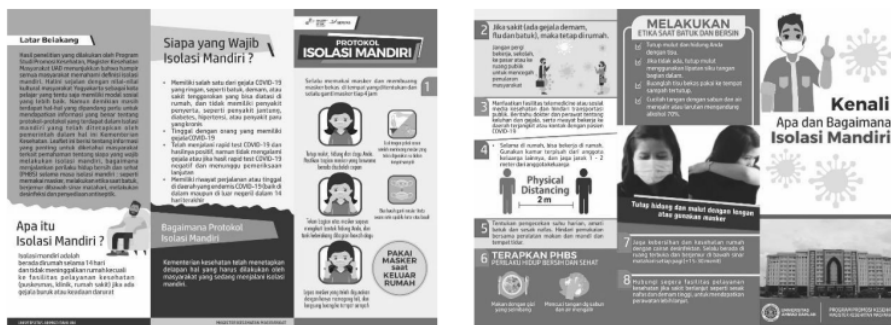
Latar Belakang

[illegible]

Apa itu Isolasi Mandiri ?

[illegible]

Siapa yang Wajib Isolasi Mandiri ?

• Memiliki salah satu dari gejala COVID-19 yang ringan, seperti batuk, demam, atau sakit tenggorokan yang bisa diatasi di rumah, dan tidak memiliki penyakit penyerta, seperti penyakit jantung, diabetes, hipertensi, atau penyakit paru yang kronis
• Tinggal dengan orang yang memiliki gejala COVID-19
• Telah menjalani rapid test COVID-19 dan hasilnya positif, namun tidak mengalami gejala atau jika hasil rapid test COVID-19 negatif dan menunggu pemeriksaan lanjutan
• Memiliki riwayat perjalanan atau tinggal di daerah yang endemis COVID-19 baik di dalam maupun di luar negeri dalam 14 hari terakhir

Bagaimana Protokol Isolasi Mandiri

Kementerian kesehatan telah menetapkan delapan hal yang harus dilakukan oleh masyarakat yang sedang menjalani isolasi mandiri.

PROTOKOL ISOLASI MANDIRI

1 Selalu memakai masker dan membuang masker bekas di tempat yang ditentukan dan selalu ganti masker tiap 4 jam

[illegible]

PAKAI MASKER saat KELUAR RUMAH

2 Jika sakit (ada gejala demam, flu dan batuk), maka tetap di rumah.

Jangan pergi bekerja, sekolah, ke pasar atau ke ruang publik untuk mencegah penularan masyarakat

3 Manfaatkan fasilitas telemedicine atau sosial media kesehatan dan hindari transportasi publik. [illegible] COVID-19

4 Selama di rumah, bisa bekerja di rumah. Gunakan kamar terpisah dari anggota keluarga lainnya, dan jaga jarak 1 - 2 meter dari anggota keluarga

Physical Distancing 2 m

5 Terapkan pengecekan suhu harian, amati batuk dan sesak nafas. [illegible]

6 TERAPKAN PHBS PERILAKU HIDUP BERSIH DAN SEHAT

Makan dengan gizi yang seimbang
Mencuci tangan dengan air mengalir

MELAKUKAN ETIKA SAAT BATUK DAN BERSIN

Tutup mulut dan hidung Anda dengan tisu
Jika tidak ada, tutup mulut menggunakan lipatan siku tangan bagian dalam
Buanglah tisu bekas pakai ke tempat sampah tertutup
Cucilah tangan dengan sabun dan air mengalir atau cairan mengandung alkohol 70%

Tutup hidung dan mulut dengan lengan atau gunakan masker

7 Jaga kebersihan dan kesehatan rumah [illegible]

8 Hubungi segera fasilitas pelayanan kesehatan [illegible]

Kenali
Apa dan Bagaimana
Isolasi Mandiri